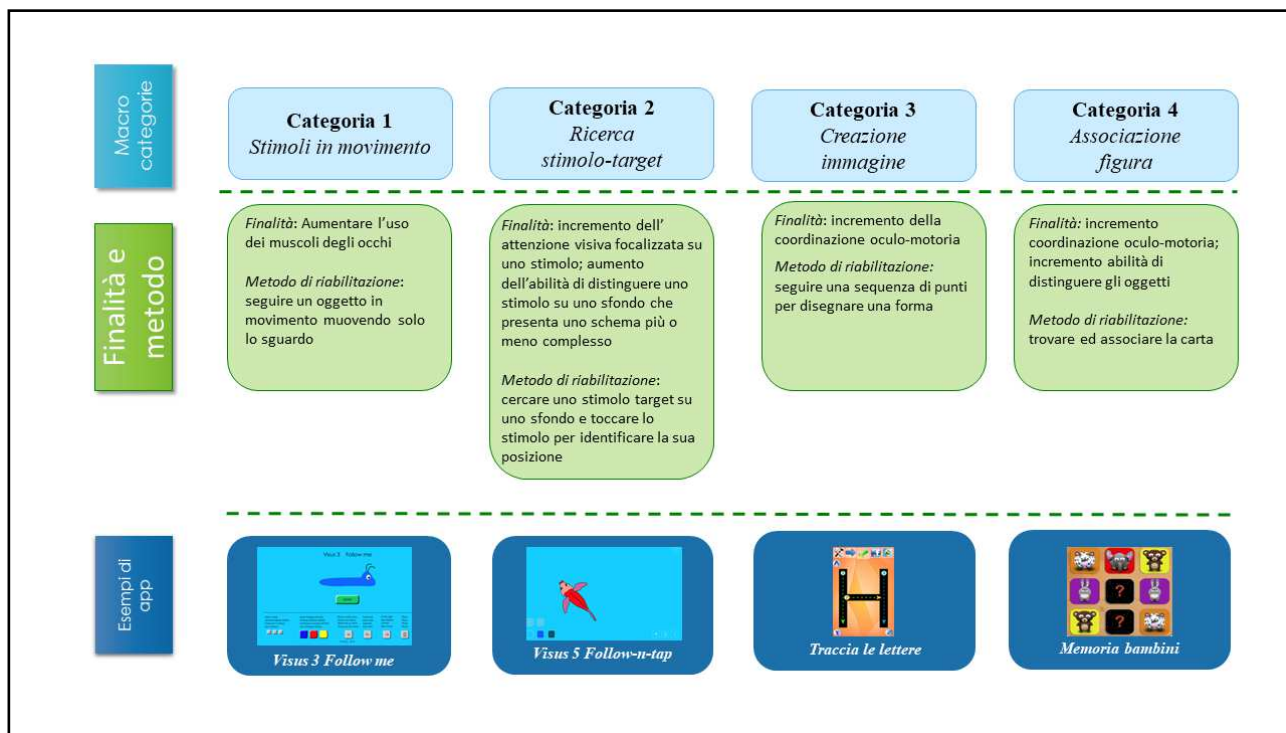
Macro categorie

Categoria 1
Stimoli in movimento

Categoria 2
Ricerca stimolo-target

Categoria 3
Creazione immagine

Categoria 4
Associazione figura

Finalità e metodo

Finalità: Aumentare l'uso dei muscoli degli occhi

Metodo di riabilitazione: seguire un oggetto in movimento muovendo solo lo sguardo

Finalità: incremento dell' attenzione visiva focalizzata su uno stimolo; aumento dell'abilità di distinguere uno stimolo su uno sfondo che presenta uno schema più o meno complesso

Metodo di riabilitazione: cercare uno stimolo target su uno sfondo e toccare lo stimolo per identificare la sua posizione

Finalità: incremento della coordinazione oculo-motoria

Metodo di riabilitazione: seguire una sequenza di punti per disegnare una forma

Finalità: incremento coordinazione oculo-motoria; incremento abilità di distinguere gli oggetti

Metodo di riabilitazione: trovare ed associare la carta

Esempi di app

Visus 3 Follow me

Visus 3 Follow-n-tap

Traccia le lettere

Memoria bambini